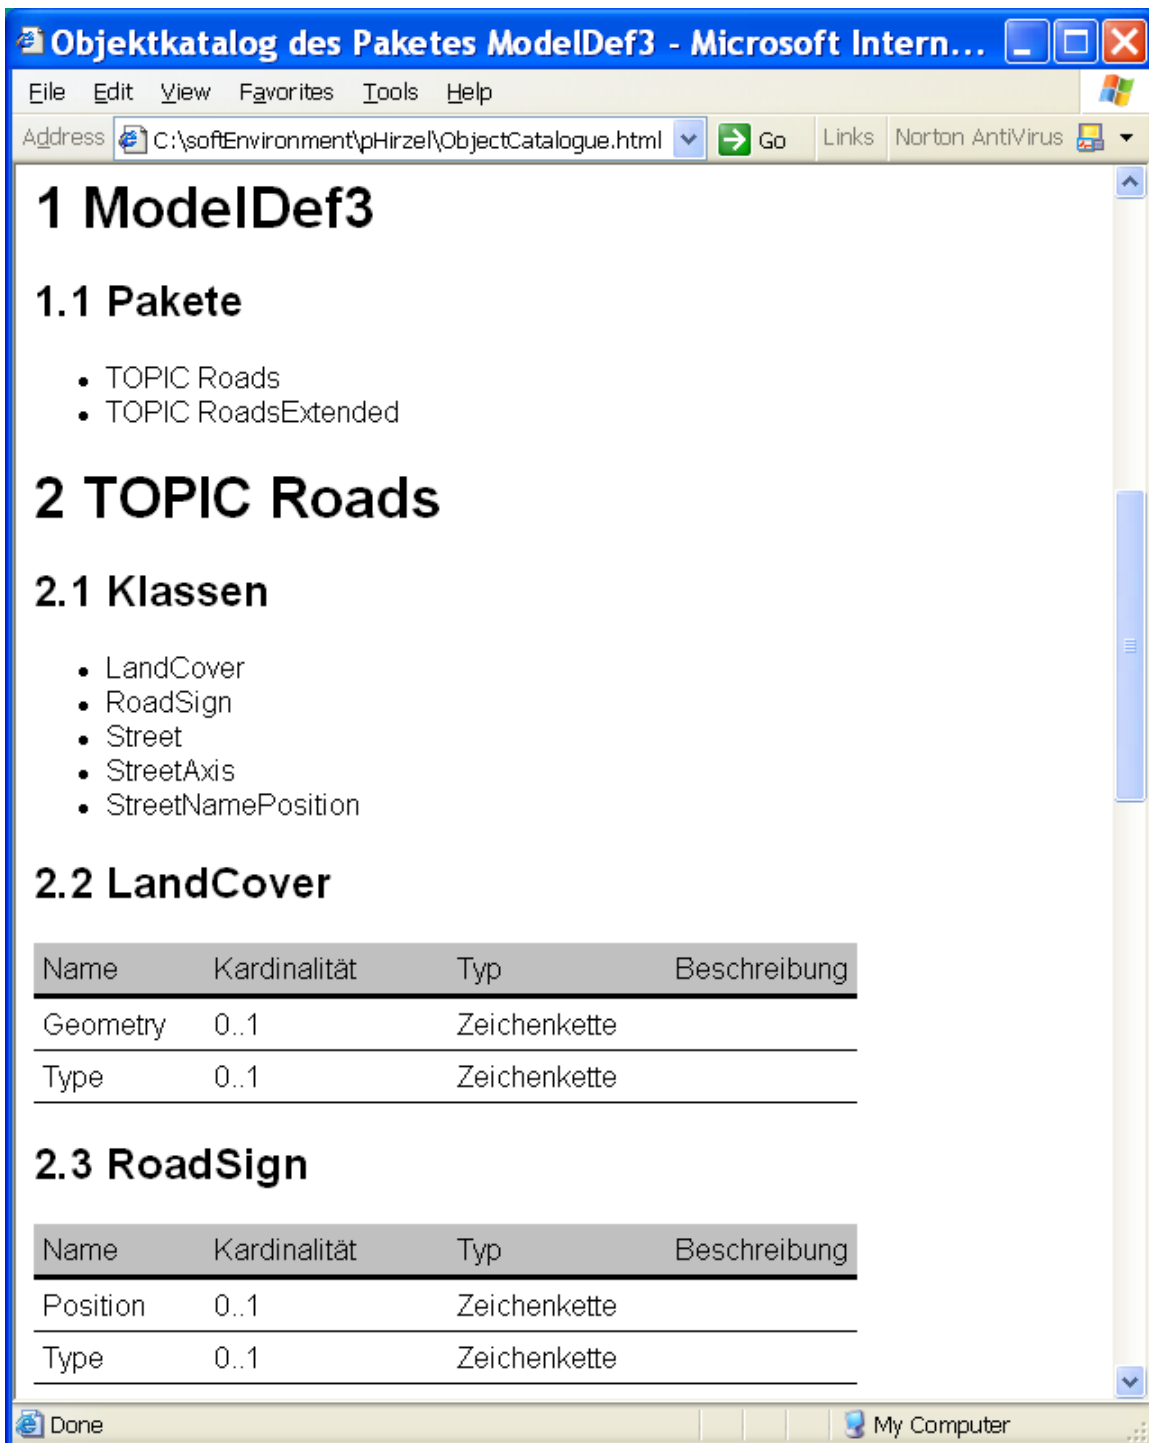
Objektkatalog des Paketes ModelDef3 - Microsoft Intern...

File Edit View Favorites Tools Help

Address C:\softEnvironment\pHirzel\ObjectCatalogue.html Go Links Norton AntiVirus

# 1 ModelDef3

## 1.1 Pakete

- TOPIC Roads
- TOPIC RoadsExtended

# 2 TOPIC Roads

## 2.1 Klassen

- LandCover
- RoadSign
- Street
- StreetAxis
- StreetNamePosition

## 2.2 LandCover

| Name | Kardinalität | Typ | Beschreibung |
|---|---|---|---|
| Geometry | 0..1 | Zeichenkette | |
| Type | 0..1 | Zeichenkette | |

## 2.3 RoadSign

| Name | Kardinalität | Typ | Beschreibung |
|---|---|---|---|
| Position | 0..1 | Zeichenkette | |
| Type | 0..1 | Zeichenkette | |

Done My Computer